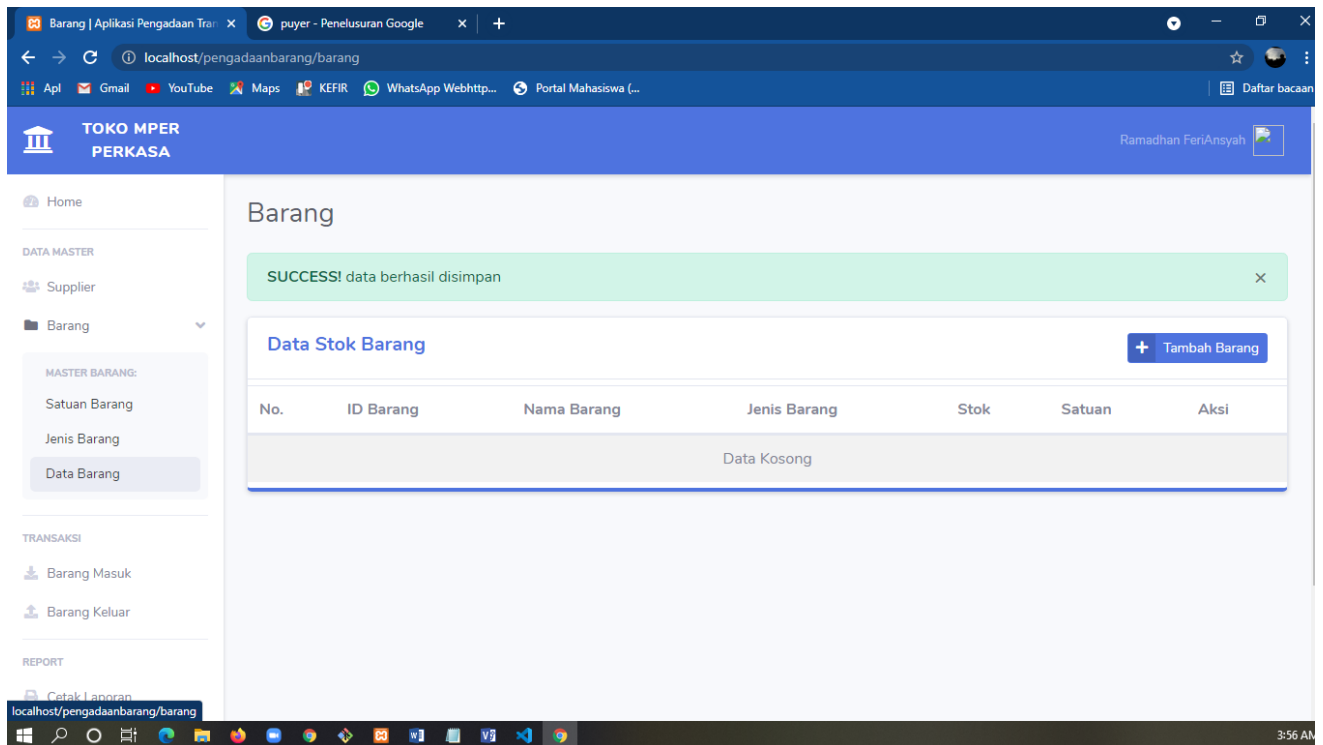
Barang | Aplikasi Pengadaan Tran ×
puyer - Penelusuran Google ×
+

localhost/pengadaanbarang/barang

Apl Gmail YouTube Maps KEFIR WhatsApp Webhttp... Portal Mahasiswa (... Daftar bacaan

TOKO MPER PERKASA

Ramadhan FeriAnsyah

Home

DATA MASTER

Supplier

Barang

MASTER BARANG:

Satuan Barang

Jenis Barang

Data Barang

TRANSAKSI

Barang Masuk

Barang Keluar

REPORT

Cetak Laporan

Barang

**SUCCESS!** data berhasil disimpan ×

Data Stok Barang

+ Tambah Barang

| No. | ID Barang | Nama Barang | Jenis Barang | Stok | Satuan | Aksi |
|---|---|---|---|---|---|---|
| Data Kosong | | | | | | |

localhost/pengadaanbarang/barang

3:56 AM